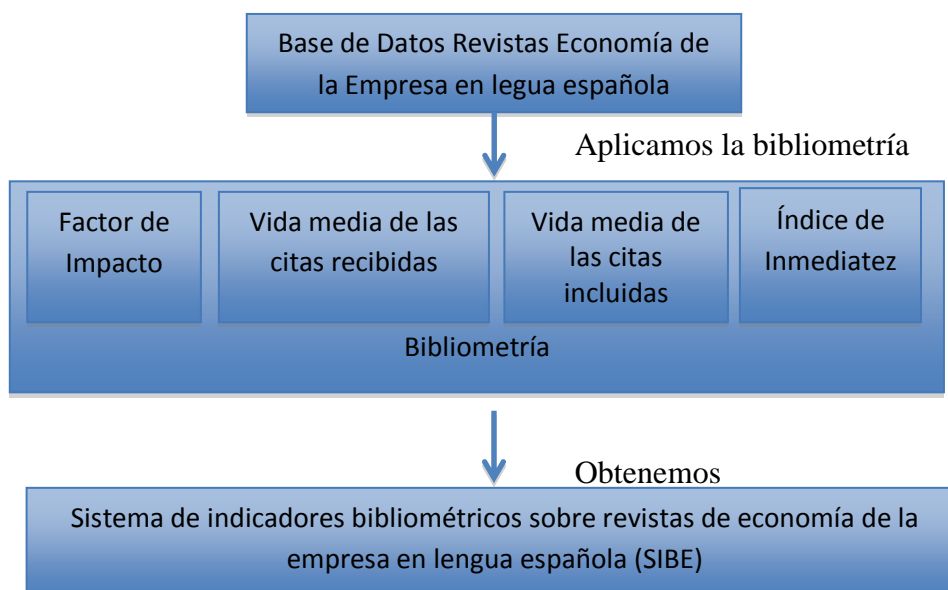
Base de Datos Revistas Economía de la Empresa en legua española

Aplicamos la bibliometría

Factor de Impacto

Vida media de las citas recibidas

Vida media de las citas incluidas

Índice de Inmediatez

Bibliometría

Obtenemos

Sistema de indicadores bibliométricos sobre revistas de economía de la empresa en lengua española (SIBE)